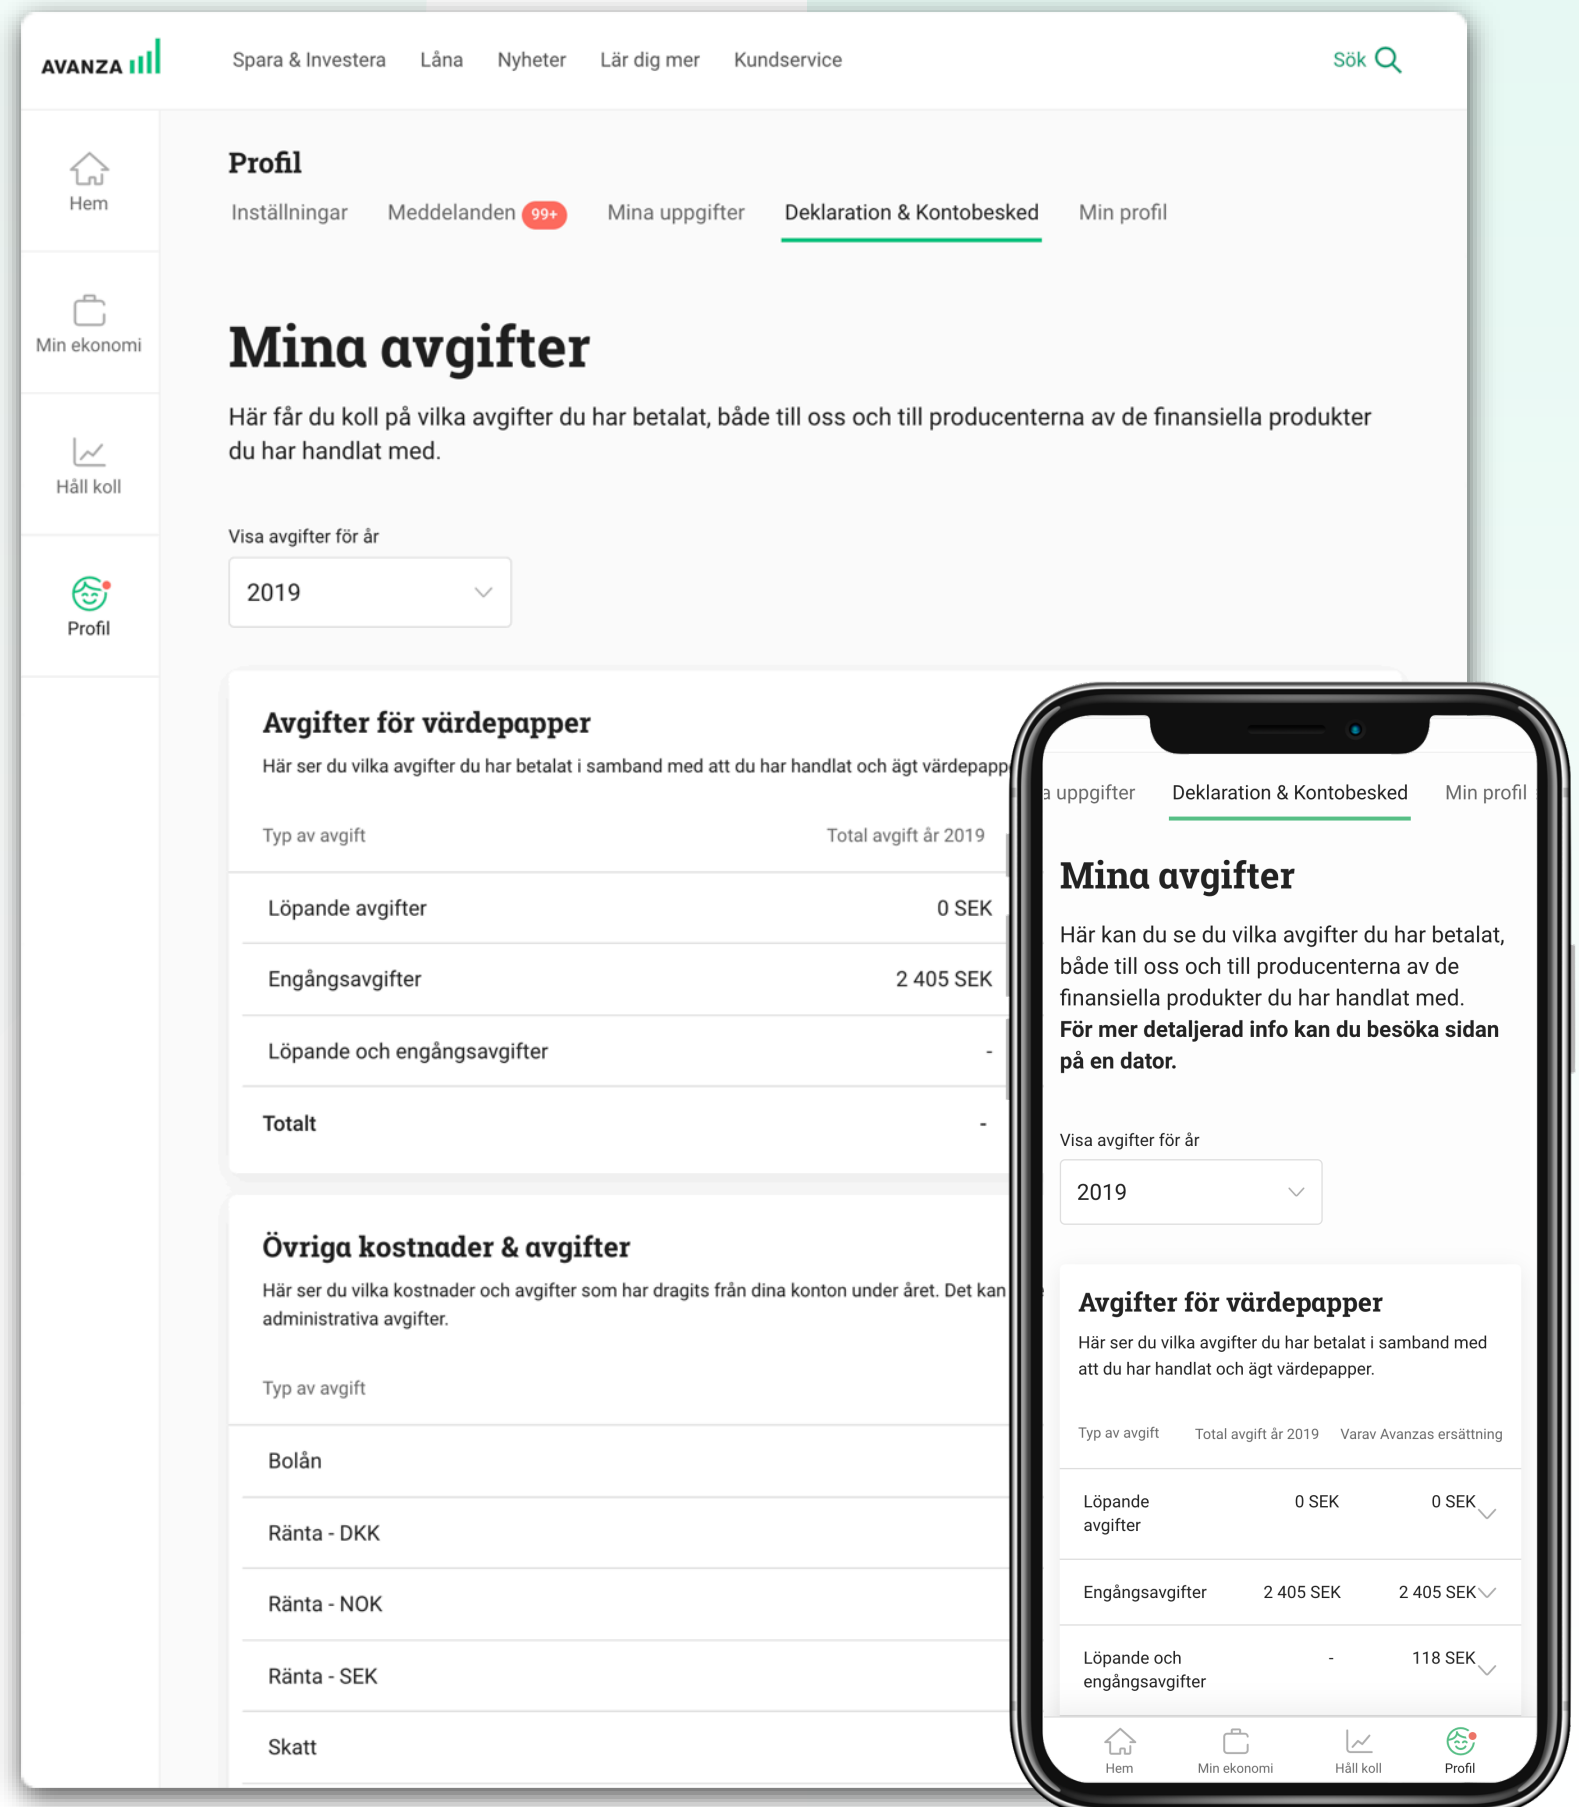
AVANZA

Spara & Investera Låna Nyheter Lär dig mer Kundservice

Sök

Hem

Min ekonomi

Håll koll

Profil

Profil

Inställningar Meddelanden 99+ Mina uppgifter Deklaration & Kontobesked Min profil

Mina avgifter

Här får du koll på vilka avgifter du har betalat, både till oss och till producenterna av de finansiella produkter du har handlat med.

Visa avgifter för år

2019

Avgifter för värdepapper

Här ser du vilka avgifter du har betalat i samband med att du har handlat och ägt värdepapp

| Typ av avgift | Total avgift år 2019 |
|---|---|
| Löpande avgifter | 0 SEK |
| Engångsavgifter | 2 405 SEK |
| Löpande och engångsavgifter | - |
| Totalt | - |

Övriga kostnader & avgifter

Här ser du vilka kostnader och avgifter som har dragits från dina konton under året. Det kan administrativa avgifter.

Typ av avgift

Bolån

Ränta - DKK

Ränta - NOK

Ränta - SEK

Skatt

a uppgifter Deklaration & Kontobesked Min profil

Mina avgifter

Här kan du se du vilka avgifter du har betalat, både till oss och till producenterna av de finansiella produkter du har handlat med. **För mer detaljerad info kan du besöka sidan på en dator.**

Visa avgifter för år

2019

Avgifter för värdepapper

Här ser du vilka avgifter du har betalat i samband med att du har handlat och ägt värdepapper.

| Typ av avgift | Total avgift år 2019 | Varav Avanzas ersättning |
|---|---|---|
| Löpande avgifter | 0 SEK | 0 SEK |
| Engångsavgifter | 2 405 SEK | 2 405 SEK |
| Löpande och engångsavgifter | - | 118 SEK |

Hem Min ekonomi Håll koll Profil